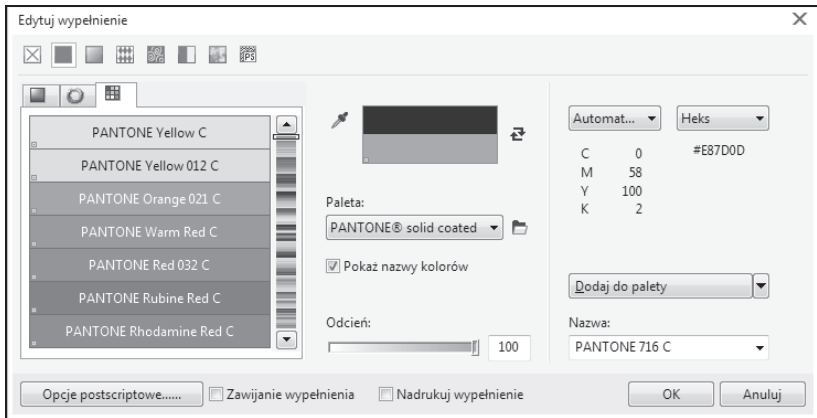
Edytuj wypełnienie

PANTONE Yellow C
PANTONE Yellow 012 C
PANTONE Orange 021 C
PANTONE Warm Red C
PANTONE Red 032 C
PANTONE Rubine Red C
PANTONE Rhodamine Red C

Paleta:
PANTONE® solid coated
Pokaż nazwy kolorów
Odcień:
100

Automat...
Heks
C 0
M 58
Y 100
K 2
#E87D0D
Dodaj do palety
Nazwa:
PANTONE 716 C

Opcje postscriptowe......
Zawijanie wypełnienia
Nadrukuj wypełnienie
OK
Anuluj